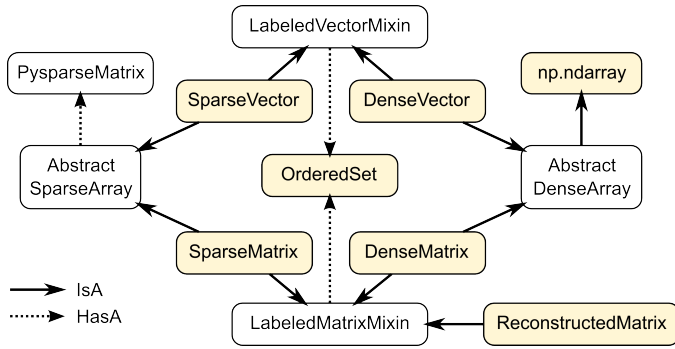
LabeledVectorMixin

PysparseMatrix

SparseVector

DenseVector

np.ndarray

Abstract SparseArray

OrderedSet

Abstract DenseArray

SparseMatrix

DenseMatrix

IsA

HasA

LabeledMatrixMixin

ReconstructedMatrix